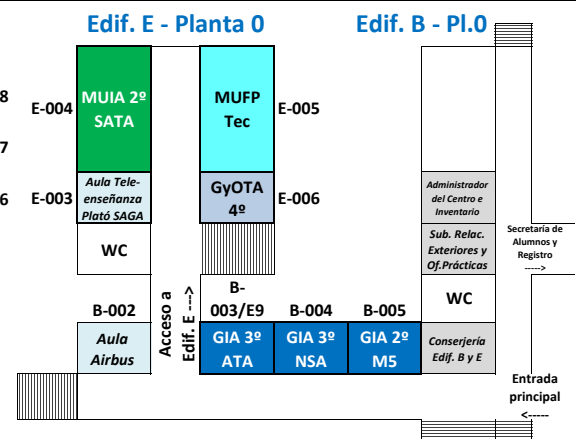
Edif. E - Planta 0

Edif. B - Pl.0

8

7

6

E-004

MUIA 2º SATA

MUFP Tec

E-005

E-003

Aula Teleenseñanza Plató SAGA

GyOTA 4º

E-006

Administrador del Centro e Inventario

WC

Sub. Relac. Exteriores y Of.Prácticas

Secretaría de Alumnos y Registro ----->

B-002

Acceso a Edif. E --->

B-003/E9

B-004

B-005

WC

Aula Airbus

GIA 3º ATA

GIA 3º NSA

GIA 2º M5

Conserjería Edif. B y E

Entrada principal <-----